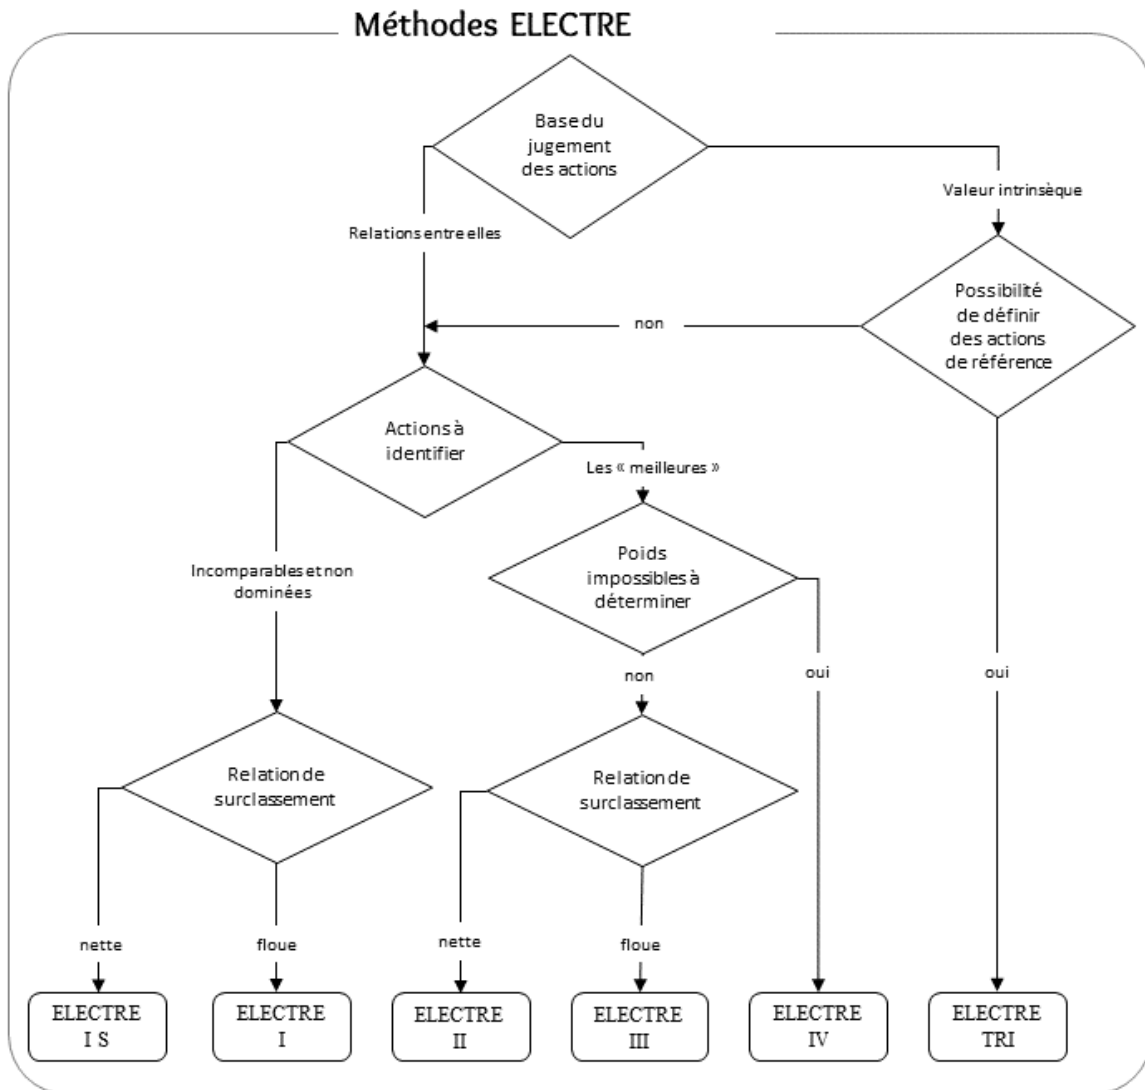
Méthodes ELECTRE

Base du jugement des actions

Relations entre elles

Valeur intrinsèque

Possibilité de définir des actions de référence

non

Actions à identifier

Les « meilleures »

Incomparables et non dominées

Poids impossibles à déterminer

non

oui

oui

Relation de surclassement

Relation de surclassement

nette

floue

nette

floue

ELECTRE I S

ELECTRE I

ELECTRE II

ELECTRE III

ELECTRE IV

ELECTRE TRI